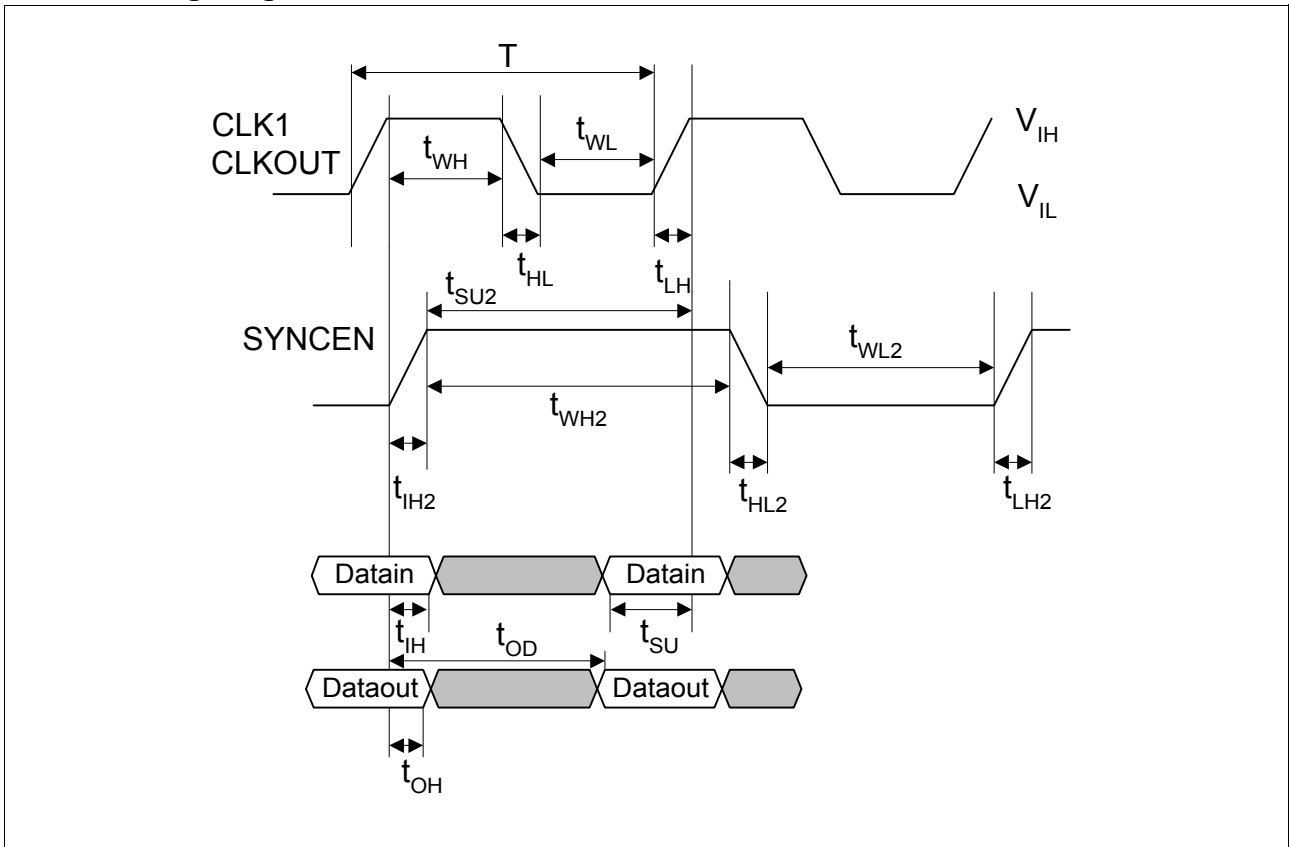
T
CLK1
CLKOUT
$t_{WH}$
$t_{WL}$
$V_{IH}$
$V_{IL}$
$t_{HL}$
$t_{LH}$
$t_{SU2}$
SYNCEN
$t_{WL2}$
$t_{WH2}$
$t_{IH2}$
$t_{HL2}$
$t_{LH2}$
Datain
Datain
$t_{IH}$
$t_{OD}$
$t_{SU}$
Dataout
Dataout
$t_{OH}$